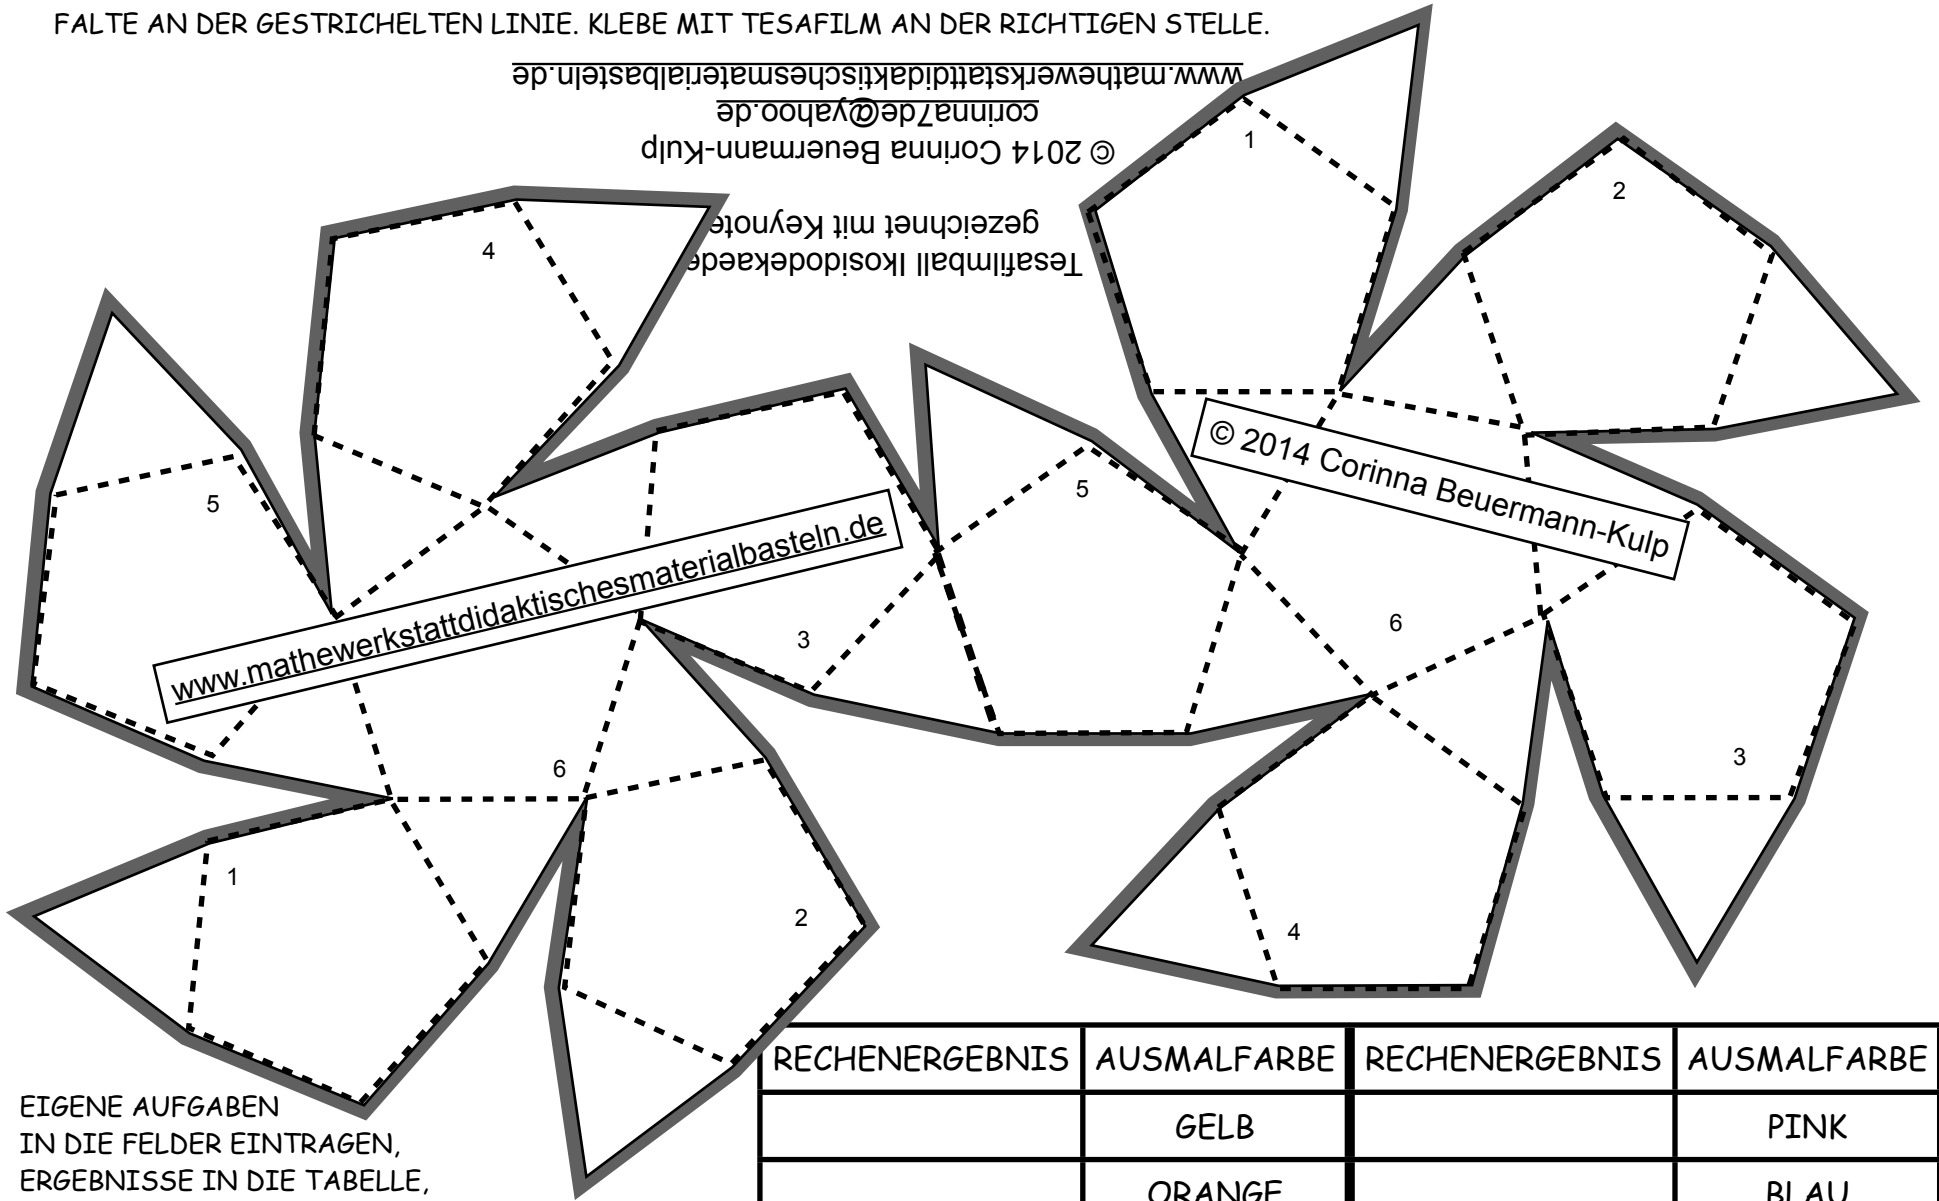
FALTE AN DER GESTRICHELTEN LINIE. KLEBE MIT TESAFILM AN DER RICHTIGEN STELLE.

www.mathewerkstattdidaktischesmaterialbasteln.de
corinna7de@yahoo.de
© 2014 Corinna Beuermann-Kulp

gezeichnet mit Keynote
Tesafilmball Ikosidodekaede

1
2
4
5
5
3
6
6
1
2
3
4

www.mathewerkstattdidaktischesmaterialbasteln.de

© 2014 Corinna Beuermann-Kulp

| RECHENERGEBNIS | AUSMALFARBE | RECHENERGEBNIS | AUSMALFARBE |
|---|---|---|---|
| | GELB | | PINK |
| | ORANGE | | BLAU |

EIGENE AUFGABEN IN DIE FELDER EINTRAGEN, ERGEBNISSE IN DIE TABELLE,